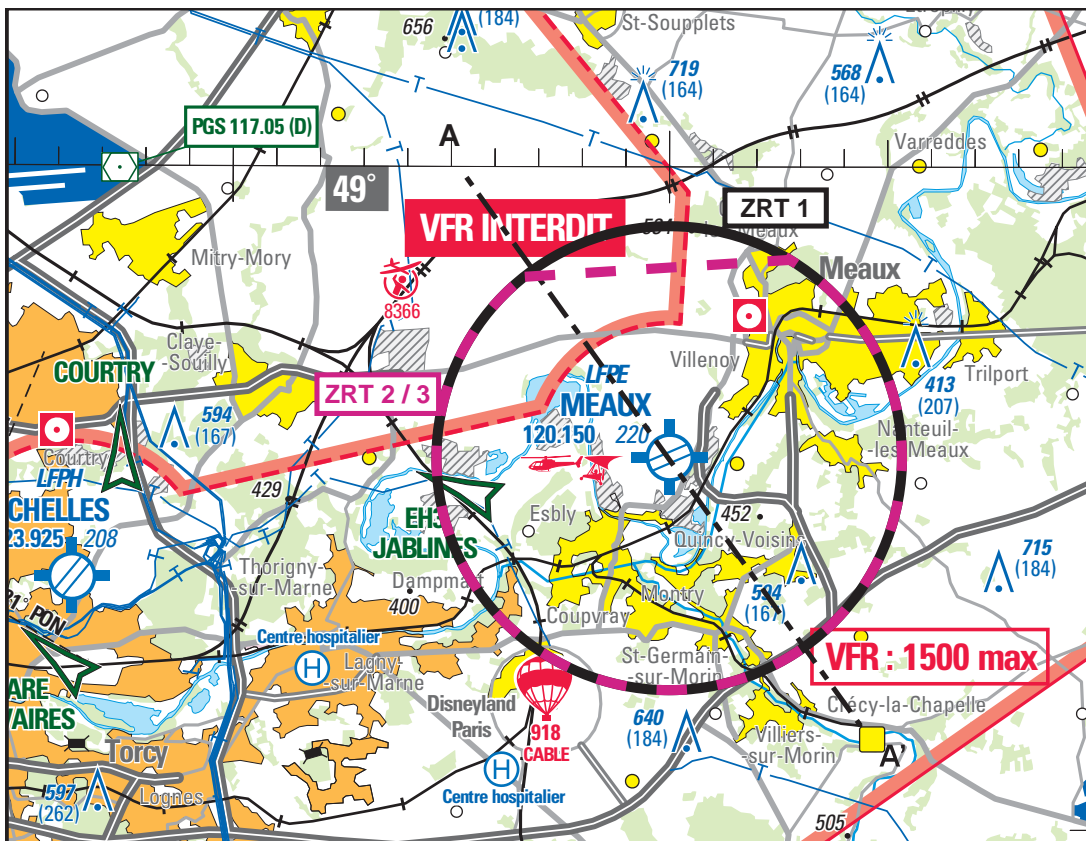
656
(184)
St-Soupplets
719
(164)
568
(164)
Varreddes
PGS 117.05 (D)
A
49°
VFR INTERDIT
ZRT 1
Meaux
Mitry-Mory
8366
Villenoy
Claye-Souilly
COURTRY
ZRT 2 / 3
LFPE
MEAUX
120.150
220
413
(207)
Trilport
594
(167)
Courtry
LFPH
CHELLES
23.925
208
429
Nanteuil-les-Meaux
EH
JABLINES
Esbly
452
Quincy-Voisins
715
(184)
Thorigny-sur-Marne
Dampmart
400
Coupvray
Montry
594
(167)
PON
Centre hospitalier
Lagny-sur-Marne
St-Germain-sur-Morin
VFR : 1500 max
ARE
VAIRES
Disneyland Paris
918
CABLE
640
(184)
Crécy-la-Chapelle
Torcy
Villiers-sur-Morin
A'
597
(262)
Lognes
Centre hospitalier
505